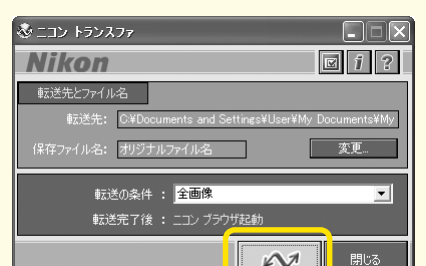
ニコン トランスファ

Nikon

i ?

転送先とファイル名

転送先: C:¥Documents and Settings¥User¥My Documents¥My

保存ファイル名: オリジナルファイル名

変更...

転送の条件 : 全画像

転送完了後 : ニコン ブラウザ起動

閉じる